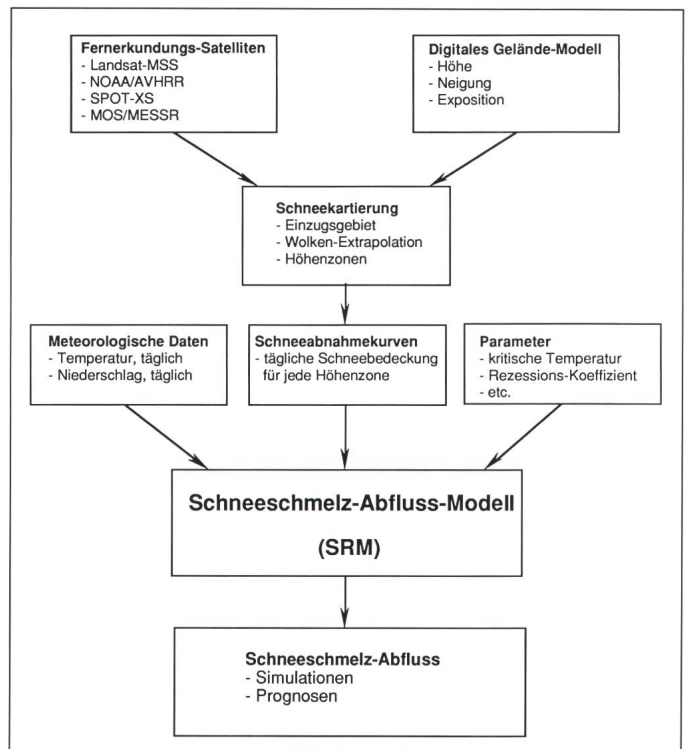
**Fernerkundungs-Satelliten**
- Landsat-MSS
- NOAA/AVHRR
- SPOT-XS
- MOS/MESSR

**Digitales Gelände-Modell**
- Höhe
- Neigung
- Exposition

**Schneekartierung**
- Einzugsgebiet
- Wolken-Extrapolation
- Höhenzonen

**Meteorologische Daten**
- Temperatur, täglich
- Niederschlag, täglich

**Schneeabnahmekurven**
- tägliche Schneebedeckung für jede Höhenzone

**Parameter**
- kritische Temperatur
- Rezessions-Koeffizient
- etc.

**Schneeschmelz-Abfluss-Modell**

**(SRM)**

**Schneeschmelz-Abfluss**
- Simulationen
- Prognosen